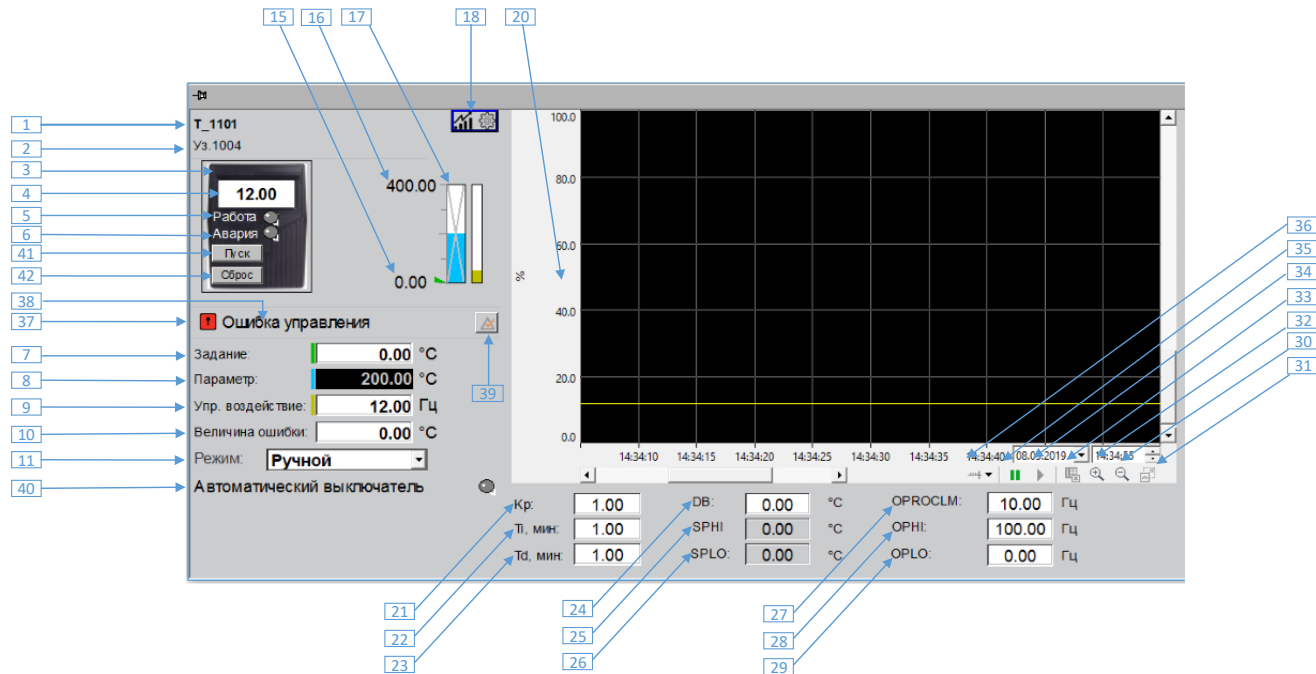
15 16 17 18 20

1 T_1101
2 Уз.1004
3
4 12.00
5 Работа
6 Авария
41 Пуск
42 Сброс

400.00
0.00

38
37 Ошибка управления
39

7 Задание: 0.00 °C
8 Параметр: 200.00 °C
9 Упр. воздействие: 12.00 Гц
10 Величина ошибки: 0.00 °C
11 Режим: Ручной
40 Автоматический выключатель

100.0
80.0
60.0
%
40.0
20.0
0.0

14:34:10 14:34:15 14:34:20 14:34:25 14:34:30 14:34:35 14:34:40 08.0_.2019 14:34:_5

36 35 34 33 32 30 31

Kp: 1.00
Ti, мин: 1.00
Td, мин: 1.00

DB: 0.00 °C
SPHI 0.00 °C
SPLO: 0.00 °C

OPROCLM: 10.00 Гц
OPHI: 100.00 Гц
OPLO: 0.00 Гц

21 22 23 24 25 26 27 28 29